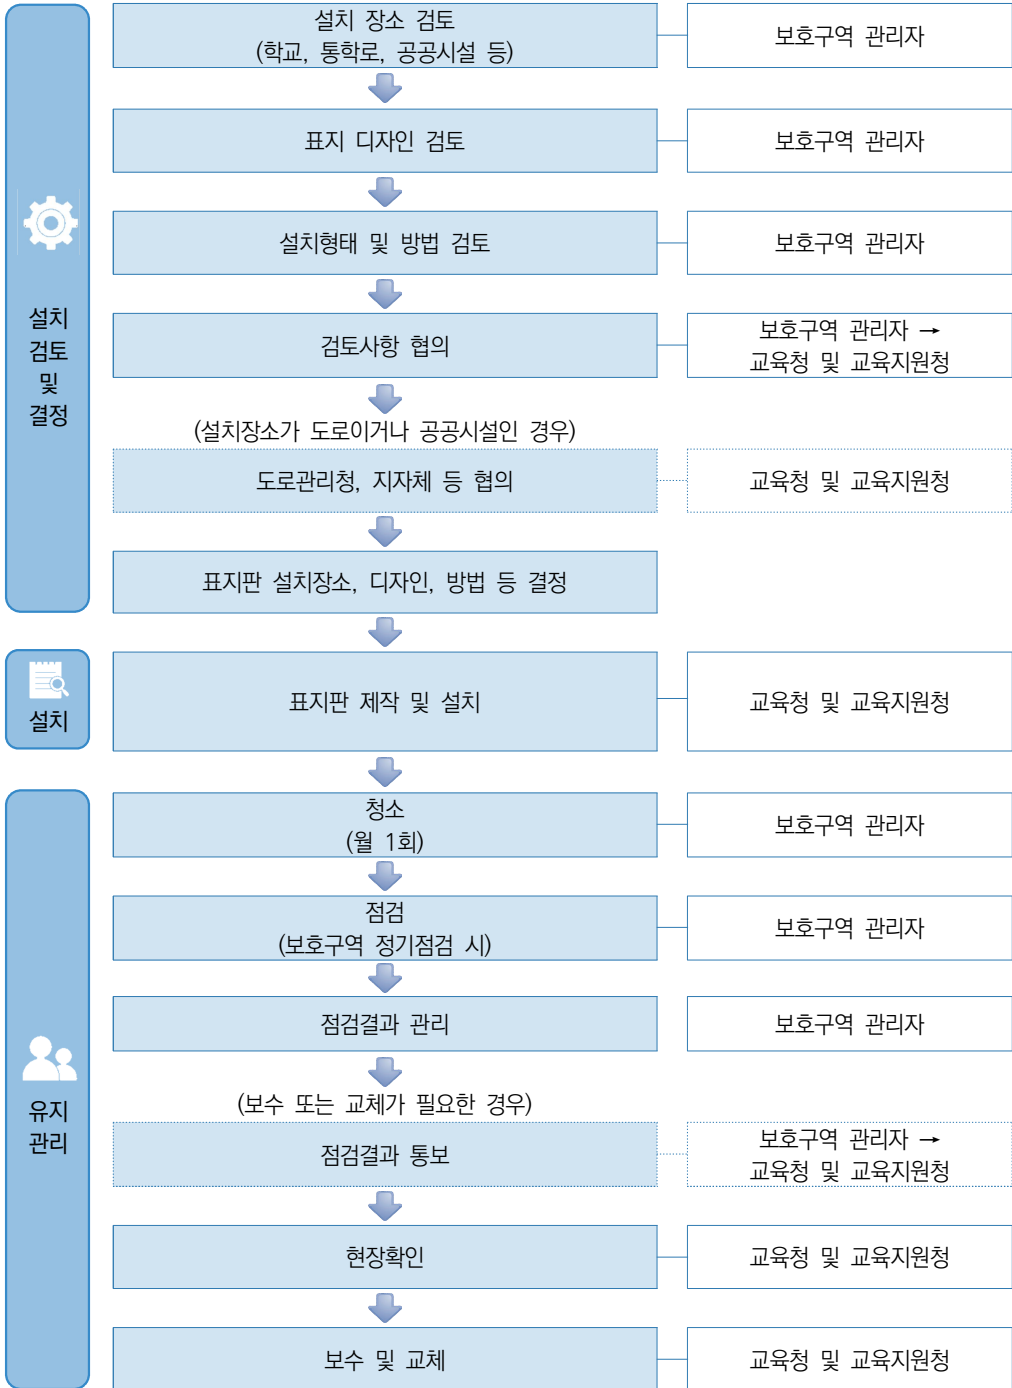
설치 검토 및 결정

설치 장소 검토
(학교, 통학로, 공공시설 등)

보호구역 관리자

표지 디자인 검토

보호구역 관리자

설치형태 및 방법 검토

보호구역 관리자

검토사항 협의

보호구역 관리자 →
교육청 및 교육지원청

(설치장소가 도로이거나 공공시설인 경우)

도로관리청, 지자체 등 협의

교육청 및 교육지원청

표지판 설치장소, 디자인, 방법 등 결정

설치

표지판 제작 및 설치

교육청 및 교육지원청

유지 관리

청소
(월 1회)

보호구역 관리자

점검
(보호구역 정기점검 시)

보호구역 관리자

점검결과 관리

보호구역 관리자

(보수 또는 교체가 필요한 경우)

점검결과 통보

보호구역 관리자 →
교육청 및 교육지원청

현장확인

교육청 및 교육지원청

보수 및 교체

교육청 및 교육지원청